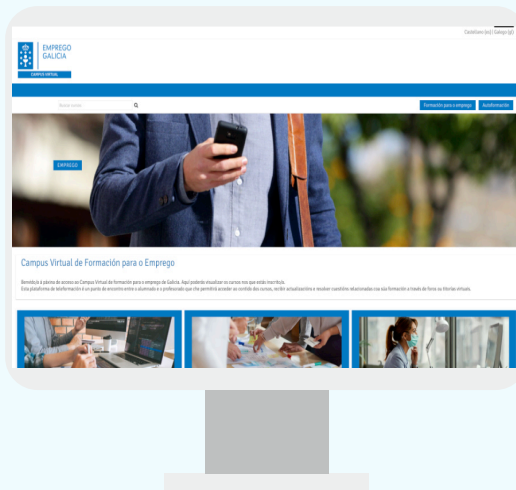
Castellano (es) Galego (gl)

EMPREGO GALICIA

CAMPUS VIRTUAL

Buscar cursos ...

Formación para o emprego

Autoformación

EMPREGO

Campus Virtual de Formación para o Emprego

Benvido/a á páxina de acceso ao Campus Virtual de formación para o emprego de Galicia. Aquí poderás visualizar os cursos nos que estás inscrito/a.
Esta plataforma de teleformación é un punto de encontro entre o alumnado e o profesorado que che permitirá acceder ao contido dos cursos, recibir actualizacións e resolver cuestións relacionadas coa súa formación a través de foros ou titorías virtuais.